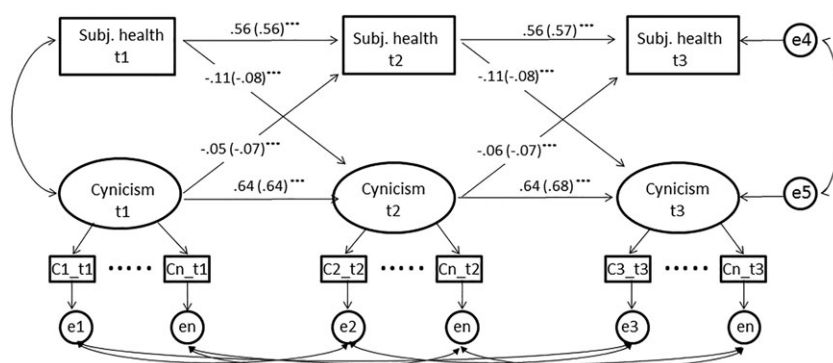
Subj. health t1

.56 (.56)***

Subj. health t2

.56 (.57)***

Subj. health t3

e4

-.11(-.08)***

-.11(-.08)***

-.05 (-.07)***

-.06 (-.07)***

Cynicism t1

.64 (.64)***

Cynicism t2

.64 (.68)***

Cynicism t3

e5

C1_t1 ····· Cn_t1

C2_t2 ····· Cn_t2

C3_t3 ····· Cn_t3

e1 en e2 en e3 en